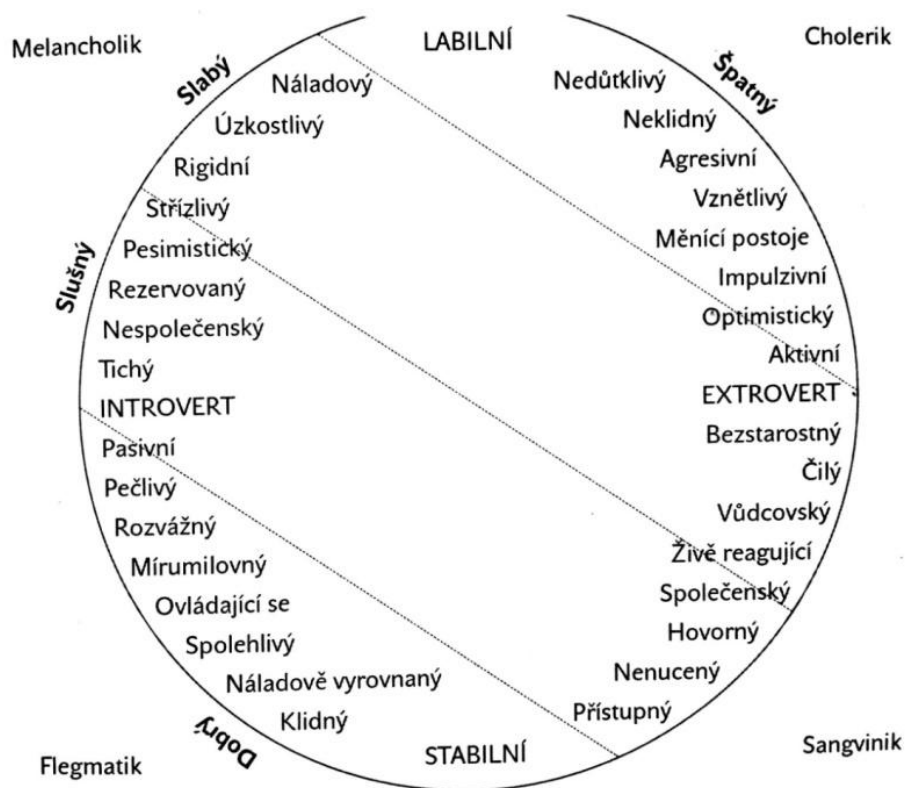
Melancholik

LABILNÍ

Cholerik

Slabý

Náladový

Úzkostlivý

Rigidní

Střízlivý

Pesimistický

Rezervovaný

Nespolečenský

Tichý

INTROVERT

Pasivní

Pečlivý

Rozvážný

Mírumilovný

Ovládající se

Spolehlivý

Náladově vyrovnaný

Klidný

Slušný

Dobrý

Špatný

Nedůtklivý

Neklidný

Agresivní

Vznětlivý

Měnící postoje

Impulzivní

Optimistický

Aktivní

EXTROVERT

Bezstarostný

Čilý

Vůdcovský

Živě reagující

Společenský

Hovorný

Nenucený

Přístupný

STABILNÍ

Flegmatik

Sangvinik